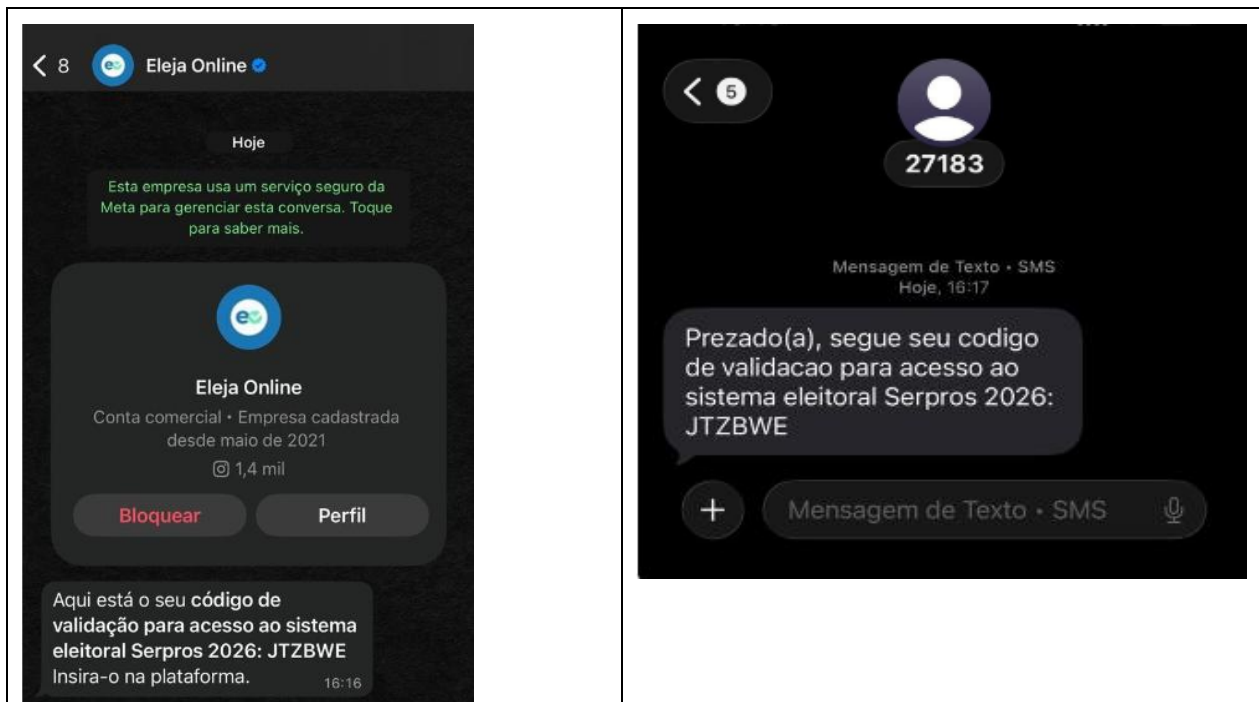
< 8 Eleja Online

Hoje

Esta empresa usa um serviço seguro da Meta para gerenciar esta conversa. Toque para saber mais.

Eleja Online
Conta comercial • Empresa cadastrada desde maio de 2021
1,4 mil

Bloquear Perfil

Aqui está o seu **código de validação para acesso ao sistema eleitoral Serpros 2026: JTZBWE**
Insira-o na plataforma. 16:16

< 5
27183

Mensagem de Texto • SMS
Hoje, 16:17

Prezado(a), segue seu codigo de validacao para acesso ao sistema eleitoral Serpros 2026: JTZBWE

+ Mensagem de Texto • SMS